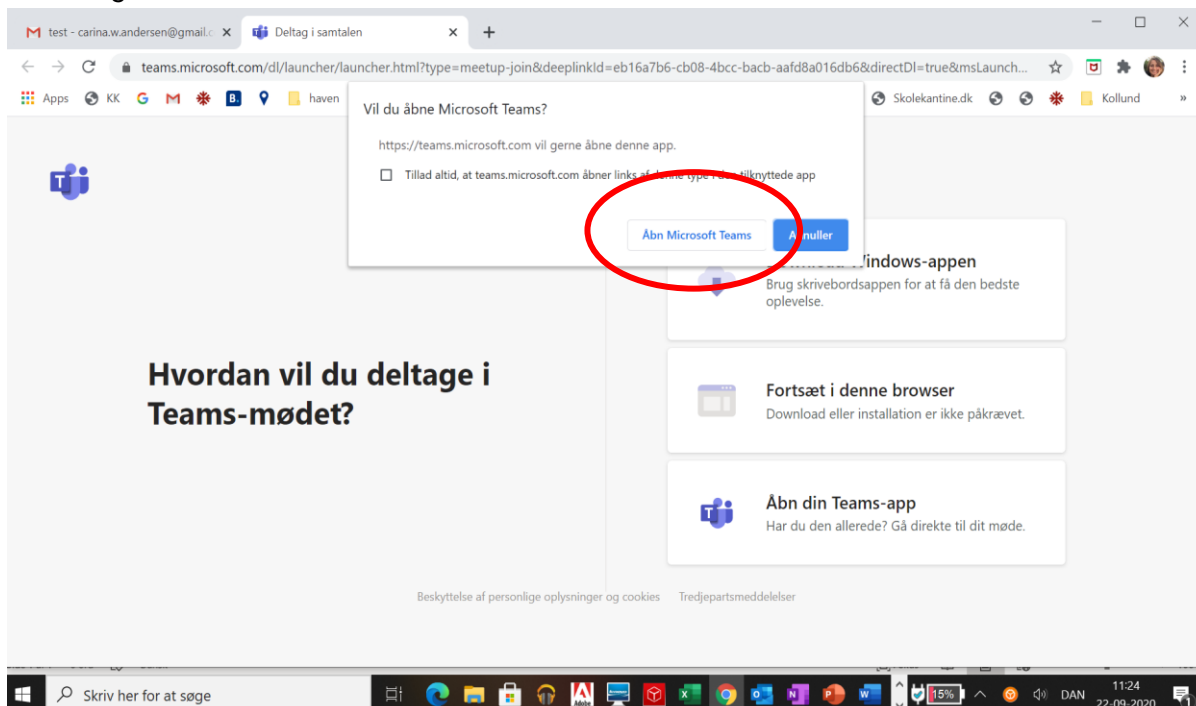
test - carina.w.andersen@gmail.c ×
Deltag i samtalen ×
+

teams.microsoft.com/dl/launcher/launcher.html?type=meetup-join&deeplinkId=eb16a7b6-cb08-4bcc-bacb-aafd8a016db6&directDl=true&msLaunch...

Apps KK G M B. haven Skolekantine.dk Kollund »

Vil du åbne Microsoft Teams?

https://teams.microsoft.com vil gerne åbne denne app.

Tillad altid, at teams.microsoft.com åbner links af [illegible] type i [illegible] tilknyttede app

Åbn Microsoft Teams
A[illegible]nuller

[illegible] Windows-appen
Brug skrivebordsappen for at få den bedste oplevelse.

Hvordan vil du deltage i Teams-mødet?

Fortsæt i denne browser
Download eller installation er ikke påkrævet.

Åbn din Teams-app
Har du den allerede? Gå direkte til dit møde.

Beskyttelse af personlige oplysninger og cookies Tredjepartsmeddelelser

Skriv her for at søge
15%
DAN
11:24
22-09-2020